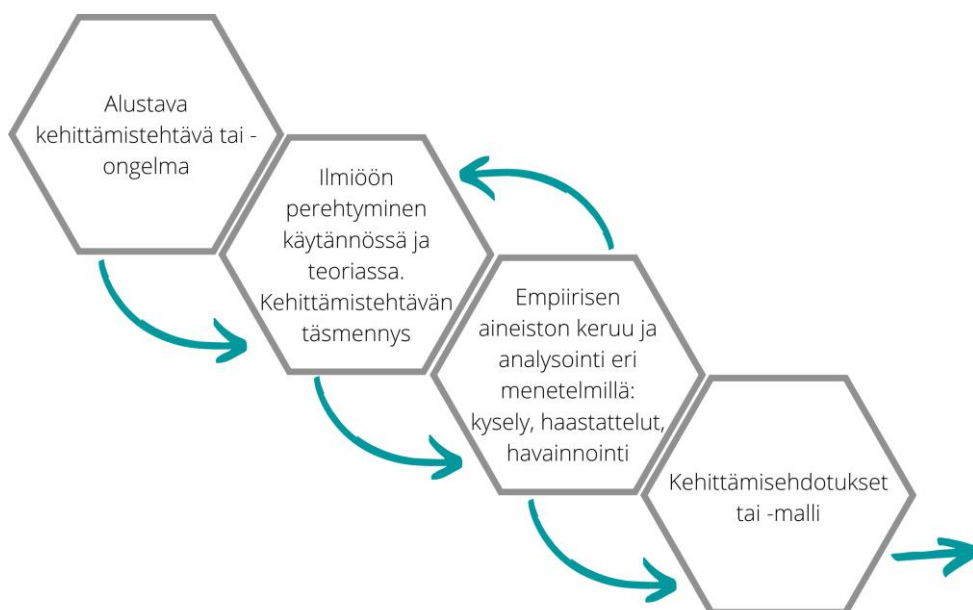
Alustava kehittämistehtävä tai -ongelma

Ilmiöön perehtyminen käytännössä ja teoriassa. Kehittämistehtävän täsmennys

Empiirisen aineiston keruu ja analysointi eri menetelmillä: kysely, haastattelut, havainnointi

Kehittämisehdotukset tai -malli